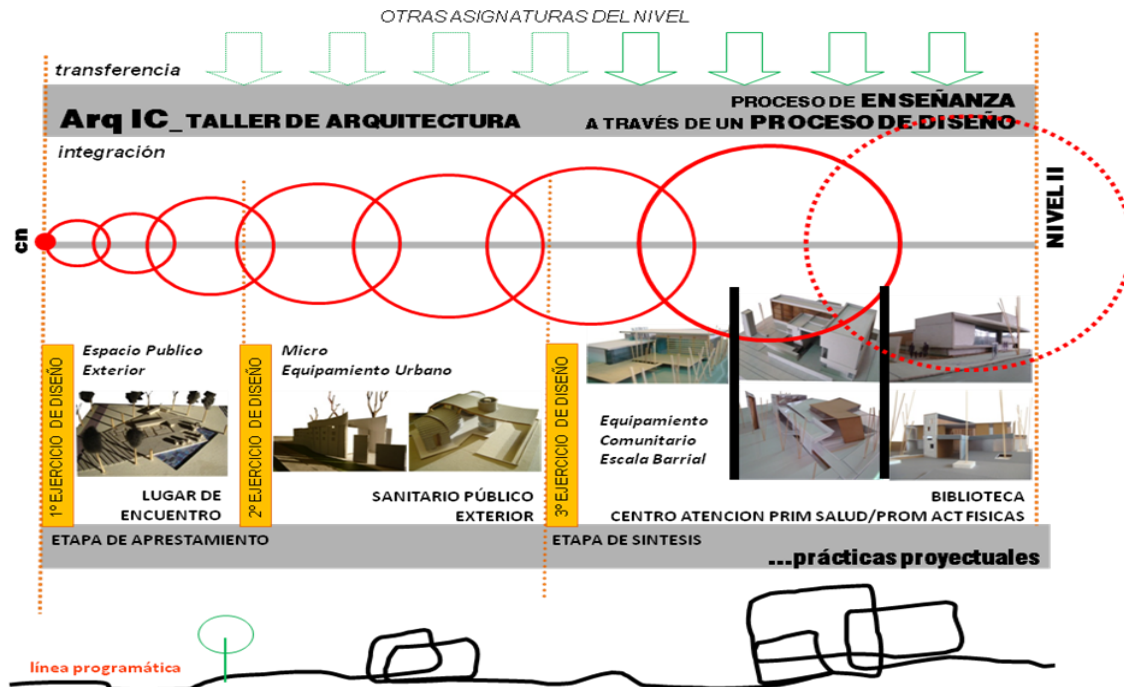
OTRAS ASIGNATURAS DEL NIVEL

transferencia

Arq IC_TALLER DE ARQUITECTURA

PROCESO DE ENSEÑANZA
A TRAVÉS DE UN PROCESO DE DISEÑO

integración

cn

NIVEL II

1°EJERCICIO DE DISEÑO

Espacio Publico Exterior

LUGAR DE ENCUENTRO

2° EJERCICIO DE DISEÑO

Micro Equipamiento Urbano

SANITARIO PÚBLICO EXTERIOR

3° EJERCICIO DE DISEÑO

Equipamiento Comunitario Escala Barrial

BIBLIOTECA
CENTRO ATENCION PRIM SALUD/PROM ACT FISICAS

ETAPA DE APRESTAMIENTO

ETAPA DE SINTESIS

...prácticas proyectuales

línea programática